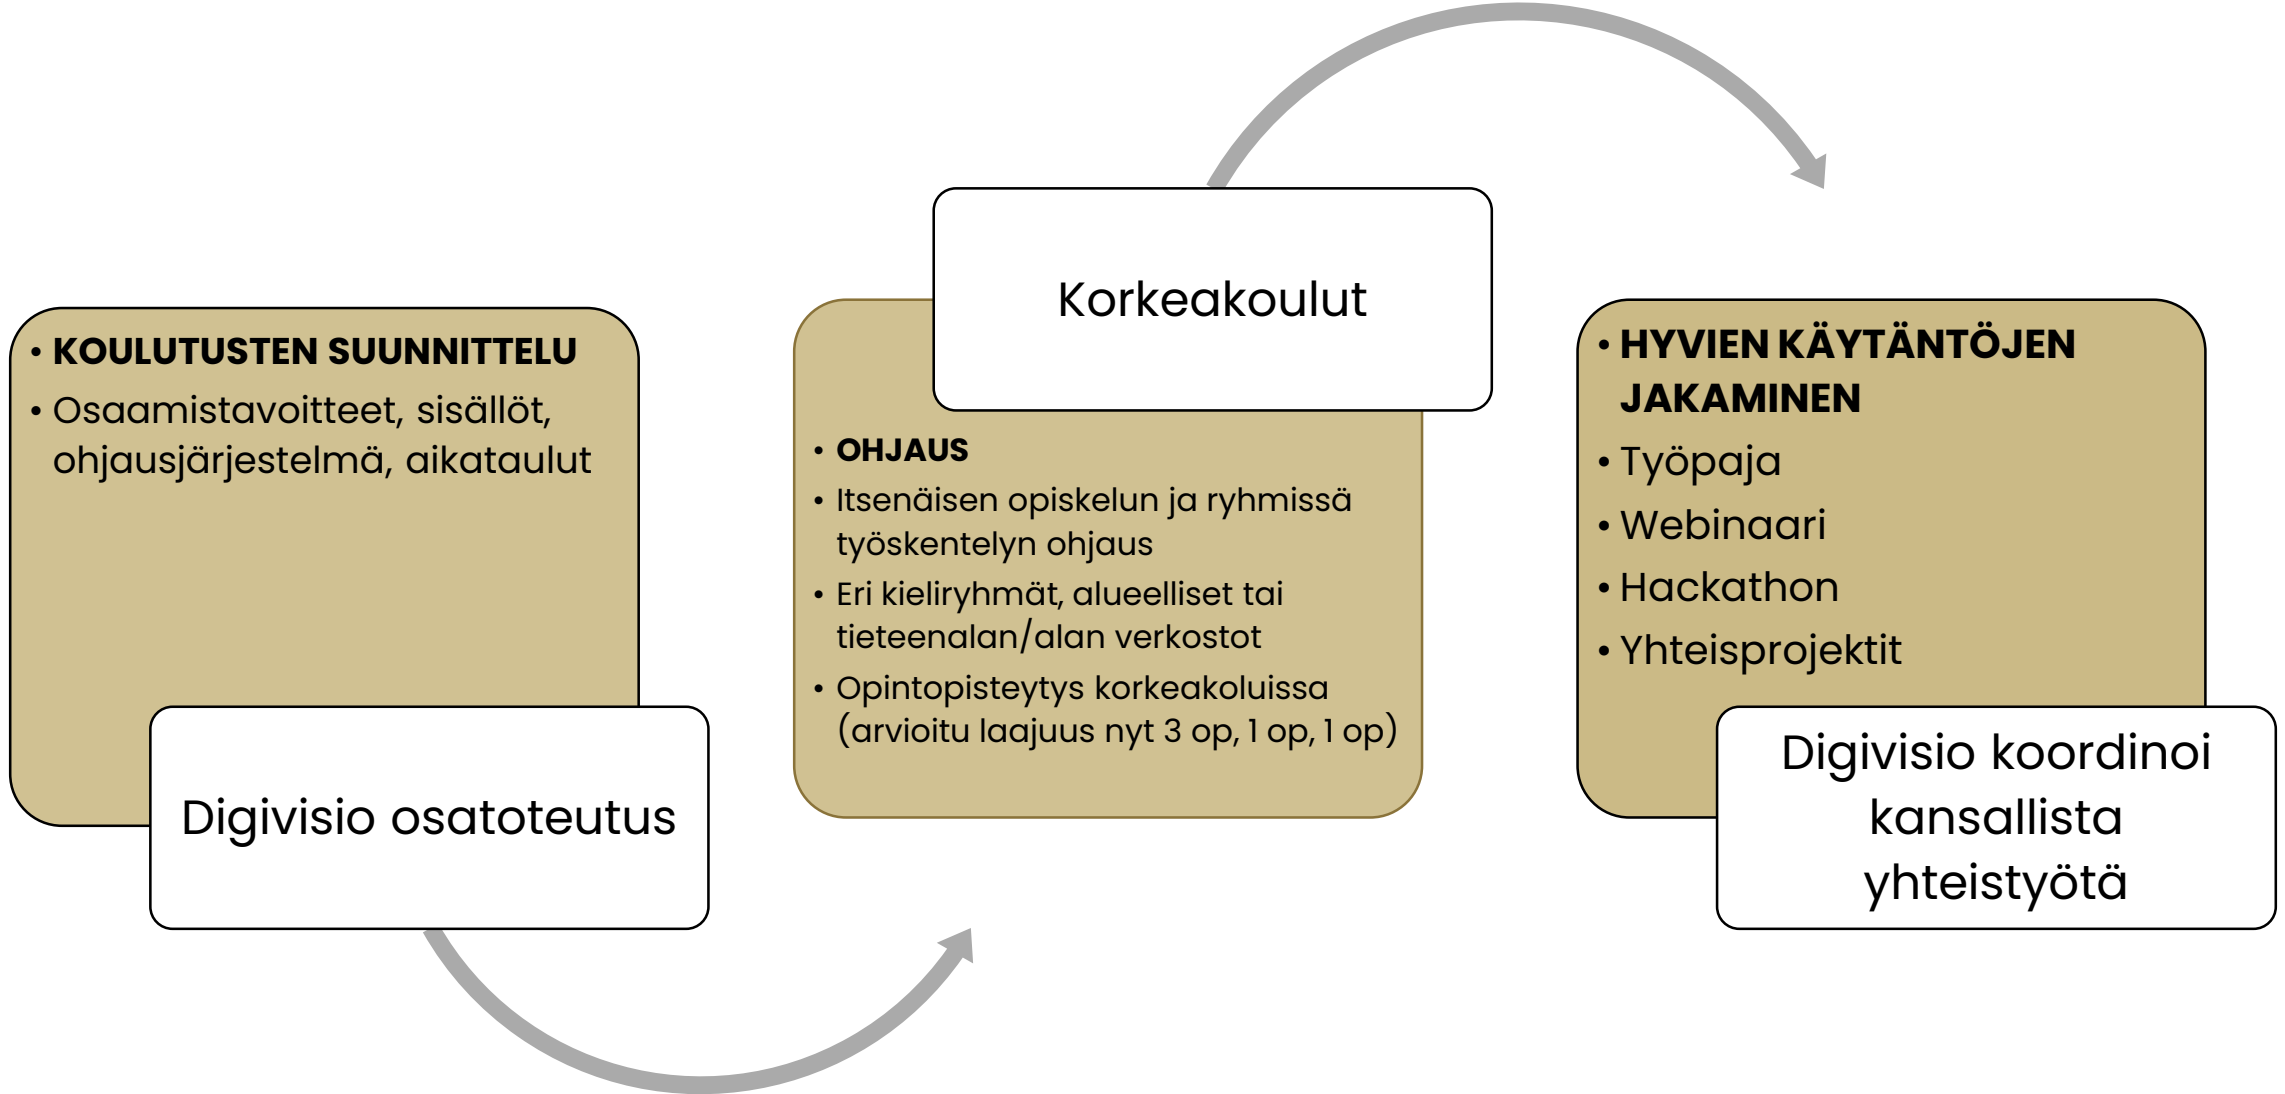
• KOULUTUSTEN SUUNNITTELU
• Osaamistavoitteet, sisällöt, ohjausjärjestelmä, aikataulut

Digivisio osatoteutus

Korkeakoulut

• OHJAUS
• Itsenäisen opiskelun ja ryhmissä työskentelyn ohjaus
• Eri kieliryhmät, alueelliset tai tieteenalan/alan verkostot
• Opintopisteytys korkeakoluissa (arvioitu laajuus nyt 3 op, 1 op, 1 op)

• HYVIEN KÄYTÄNTÖJEN JAKAMINEN
• Työpaja
• Webinaari
• Hackathon
• Yhteisprojektit

Digivisio koordinoi kansallista yhteistyötä